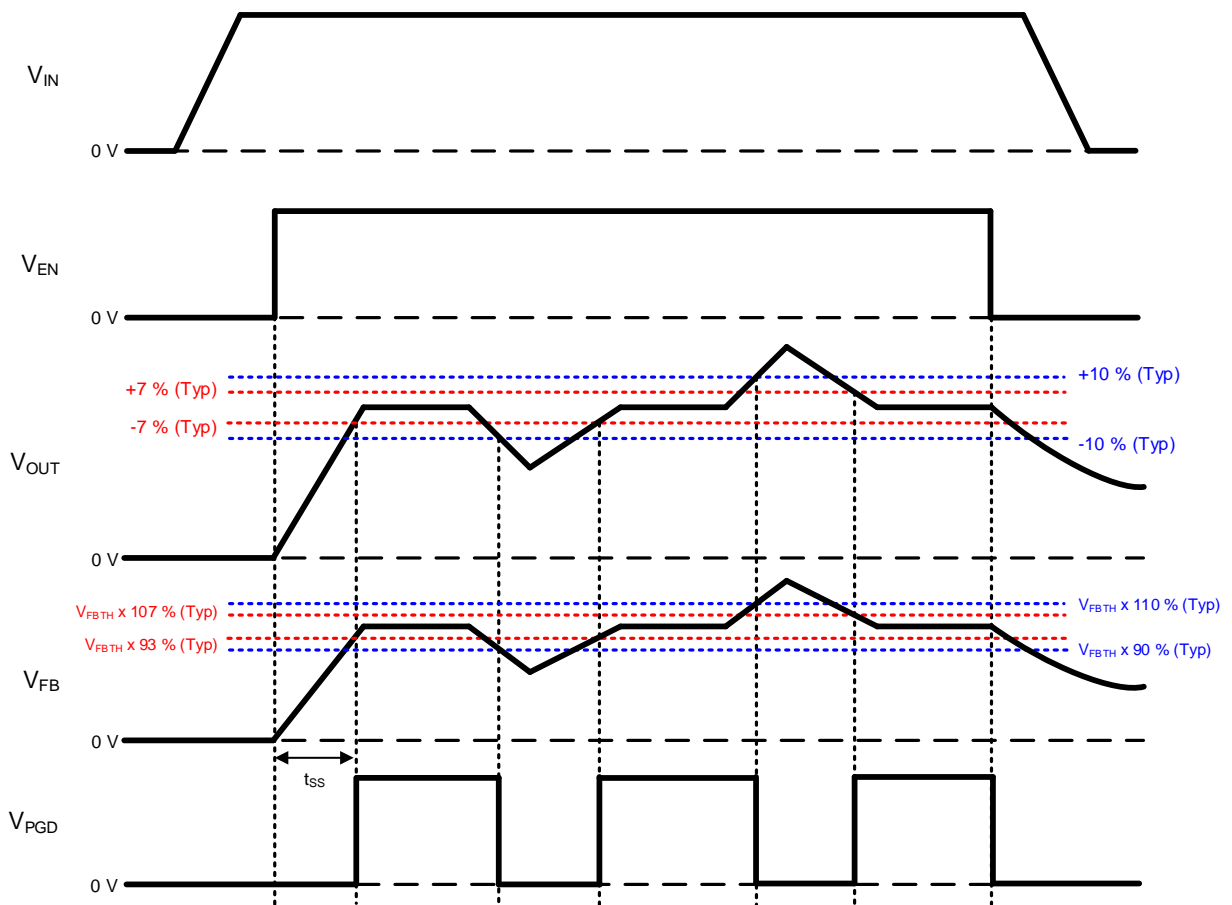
$V_{IN}$

0 V

$V_{EN}$

0 V

+7 % (Typ)

-7 % (Typ)

+10 % (Typ)

-10 % (Typ)

$V_{OUT}$

0 V

$V_{FBTH}$ x 107 % (Typ)

$V_{FBTH}$ x 93 % (Typ)

$V_{FBTH}$ x 110 % (Typ)

$V_{FBTH}$ x 90 % (Typ)

$V_{FB}$

0 V

$t_{SS}$

$V_{PGD}$

0 V